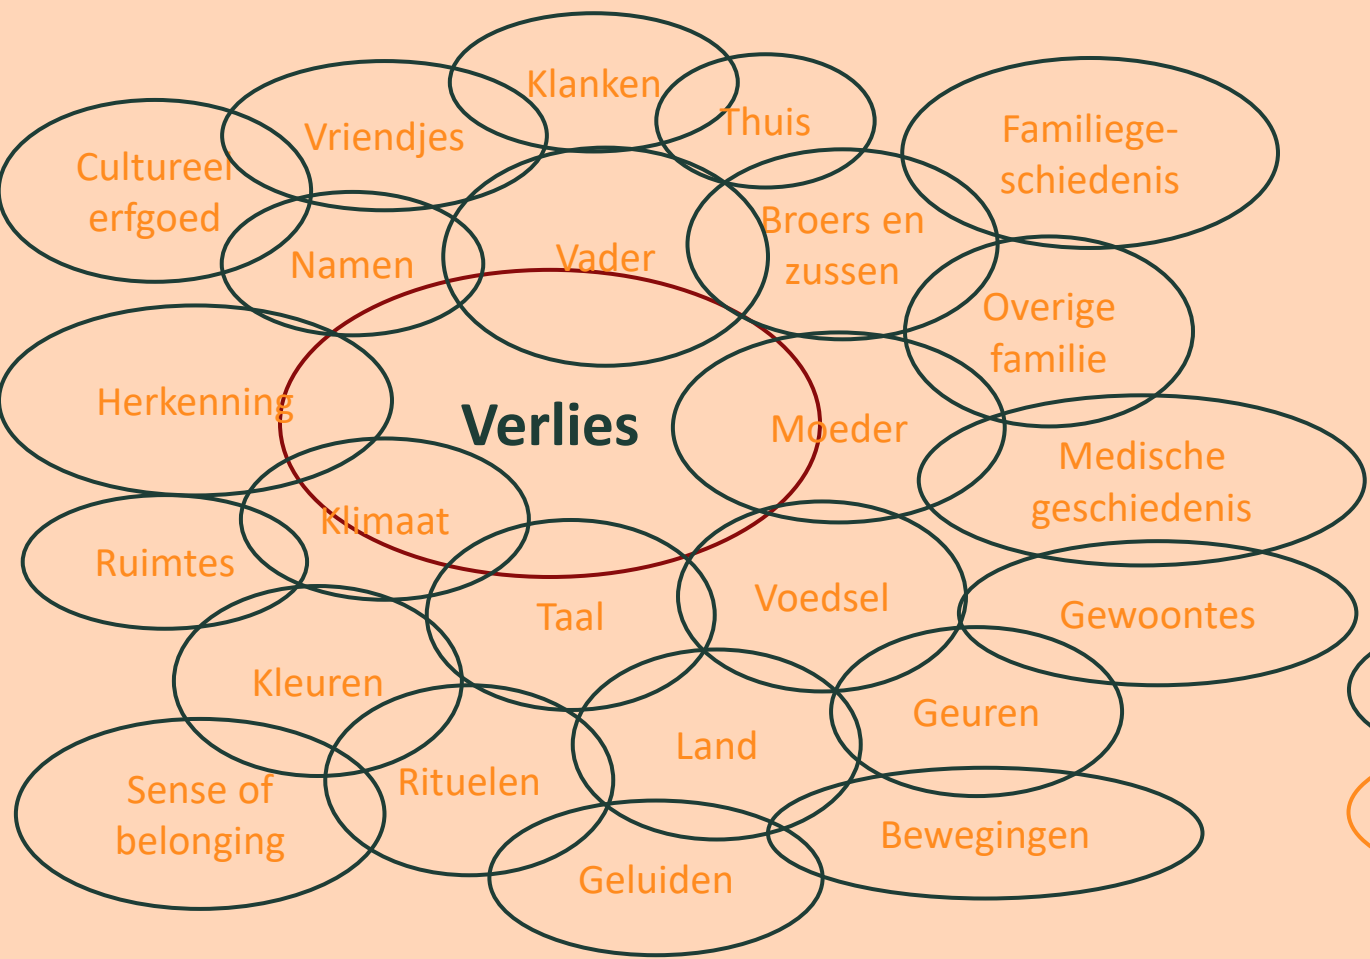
Klanken

Thuis

Vriendjes

Familiegeschiedenis

Cultureel erfgoed

Broers en zussen

Vader

Namen

Overige familie

Herkenning

Verlies

Moeder

Medische geschiedenis

Klimaat

Ruimtes

Voedsel

Taal

Gewoontes

Kleuren

Geuren

Land

Sense of belonging

Rituelen

Bewegingen

Geluiden